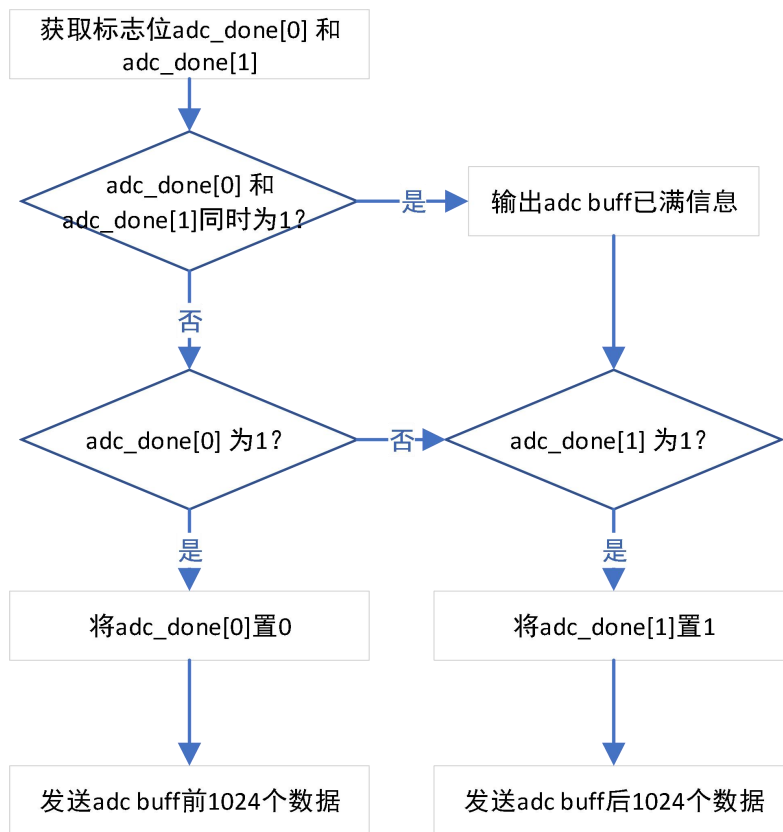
获取标志位adc_done[0] 和 adc_done[1]

adc_done[0] 和 adc_done[1]同时为1?

是

输出adc buff已满信息

否

adc_done[0] 为1?

否

adc_done[1] 为1?

是

是

将adc_done[0]置0

将adc_done[1]置1

发送adc buff前1024个数据

发送adc buff后1024个数据